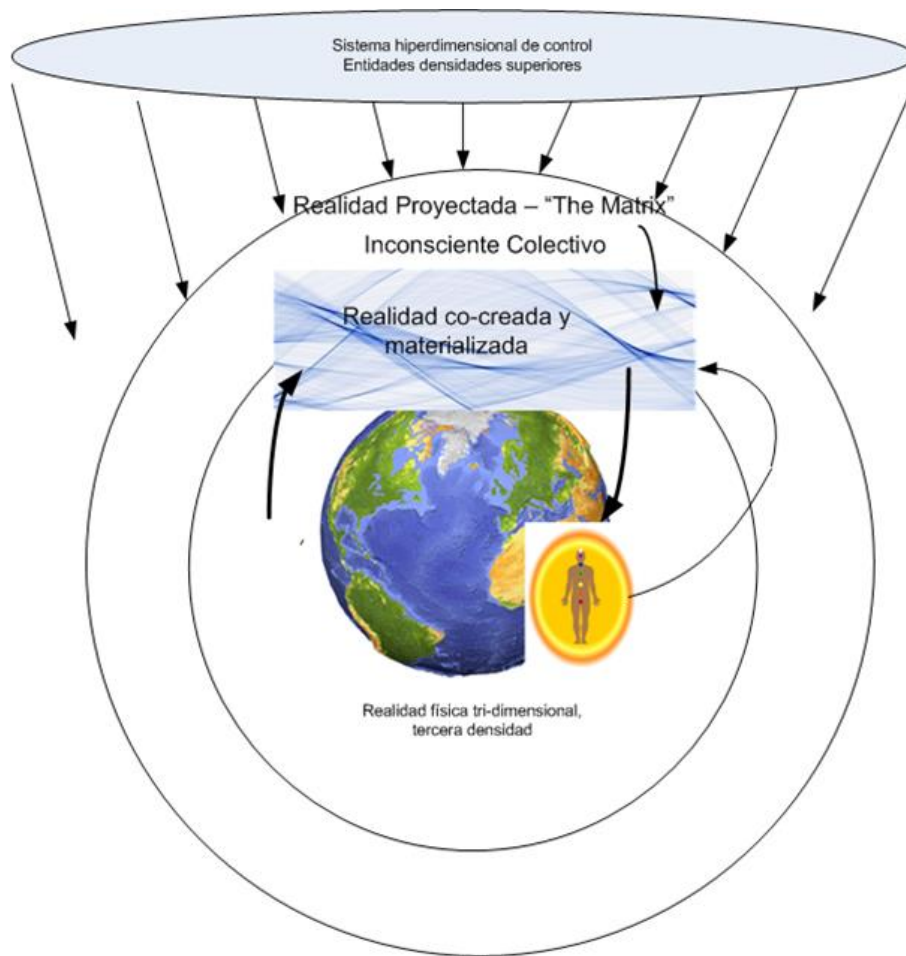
Sistema hiperdimensional de control
Entidades densidades superiores

Realidad Proyectada – "The Matrix"

Inconsciente Colectivo

Realidad co-creada y materializada

Realidad física tri-dimensional, tercera densidad